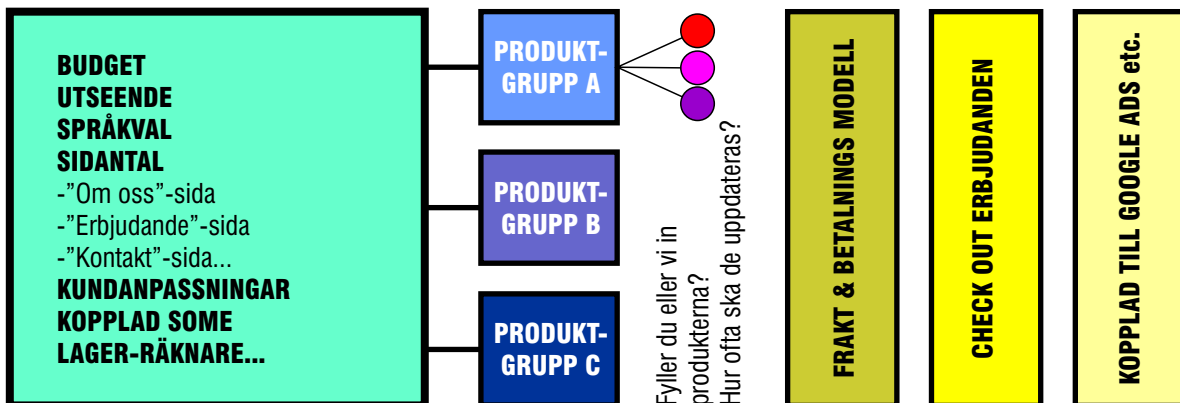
BUDGET
UTSEENDE
SPRÅKVAL
SIDANTAL
-”Om oss”-sida
-”Erbjudande”-sida
-”Kontakt”-sida...
KUNDANPASSNINGAR
KOPPLAD SOME
LAGER-RÄKNARE...

PRODUKT-GRUPP A

PRODUKT-GRUPP B

PRODUKT-GRUPP C

Fyller du eller vi in produkterna? Hur ofta ska de uppdateras?

FRAKT & BETALNINGS MODELL

CHECK OUT ERBJUDANDEN

KOPPLAD TILL GOOGLE ADS etc.